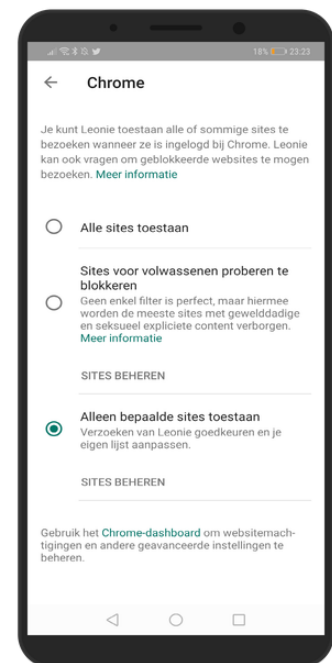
18% 23:23

Chrome

Je kunt Leonie toestaan alle of sommige sites te bezoeken wanneer ze is ingelogd bij Chrome. Leonie kan ook vragen om geblokkeerde websites te mogen bezoeken. Meer informatie

Alle sites toestaan

Sites voor volwassenen proberen te blokkeren
Geen enkel filter is perfect, maar hiermee worden de meeste sites met gewelddadige en seksueel expliciete content verborgen.
Meer informatie

SITES BEHEREN

Alleen bepaalde sites toestaan
Verzoeken van Leonie goedkeuren en je eigen lijst aanpassen.

SITES BEHEREN

Gebruik het Chrome-dashboard om websitemachtigingen en andere geavanceerde instellingen te beheren.